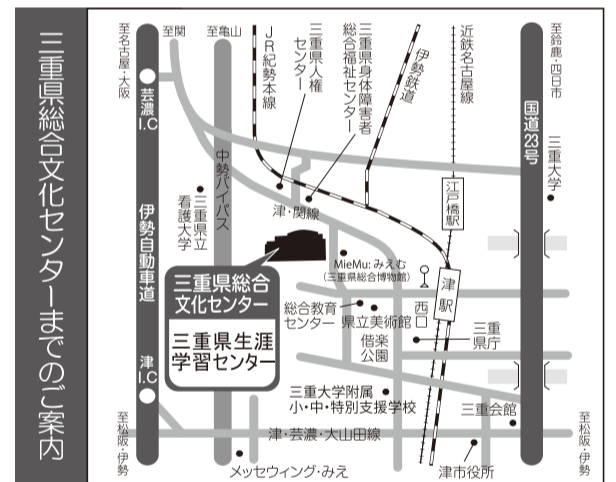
三重県総合文化センターまでのご案内

至名古屋・大阪
至関
至亀山
JR紀勢本線
三重県人権センター
三重県身体障害者総合福祉センター
伊勢鉄道
近鉄名古屋線
至鈴鹿・四日市
芸濃I.C
国道23号
三重大学
中勢バイパス
三重県立看護大学
江戸橋駅
伊勢自動車道
津・関線
MieMu: みえむ
(三重県総合博物館)
三重県総合文化センター
三重県生涯学習センター
津駅
西口
総合教育センター
県立美術館
偕楽公園
三重県庁
津I.C
三重大学附属小・中・特別支援学校
三重会館
至松阪・伊勢
津・芸濃・大山田線
至松阪・伊勢
メッセウィング・みえ
津市役所